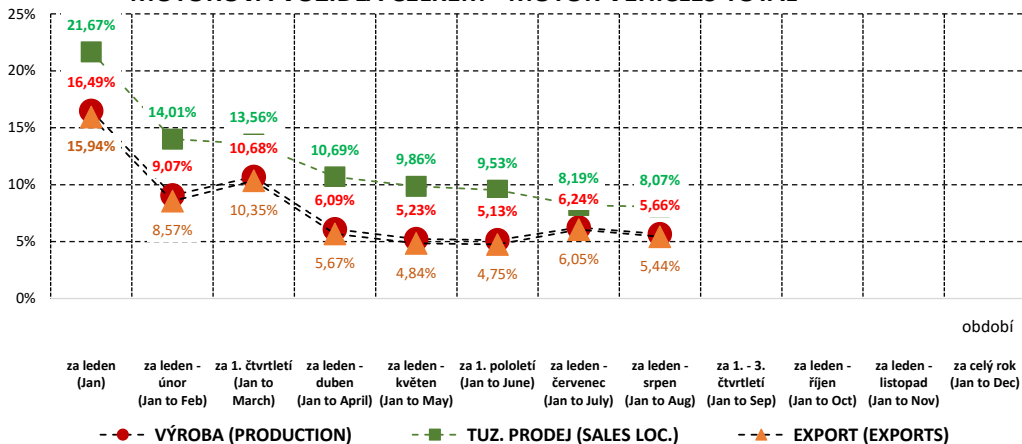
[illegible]

25%
20%
15%
10%
5%
0%

21,67%
16,49%
15,94%
14,01%
9,07%
8,57%
13,56%
10,68%
10,35%
10,69%
6,09%
5,67%
9,86%
5,23%
4,84%
9,53%
5,13%
4,75%
8,19%
6,24%
6,05%
8,07%
5,66%
5,44%

období

za leden (Jan)
za leden - únor (Jan to Feb)
za 1. čtvrtletí (Jan to March)
za leden - duben (Jan to April)
za leden - květen (Jan to May)
za 1. pololetí (Jan to June)
za leden - červenec (Jan to July)
za leden - srpen (Jan to Aug)
za 1. - 3. čtvrtletí (Jan to Sep)
za leden - říjen (Jan to Oct)
za leden - listopad (Jan to Nov)
za celý rok (Jan to Dec)

VÝROBA (PRODUCTION)
TUZ. PRODEJ (SALES LOC.)
EXPORT (EXPORTS)